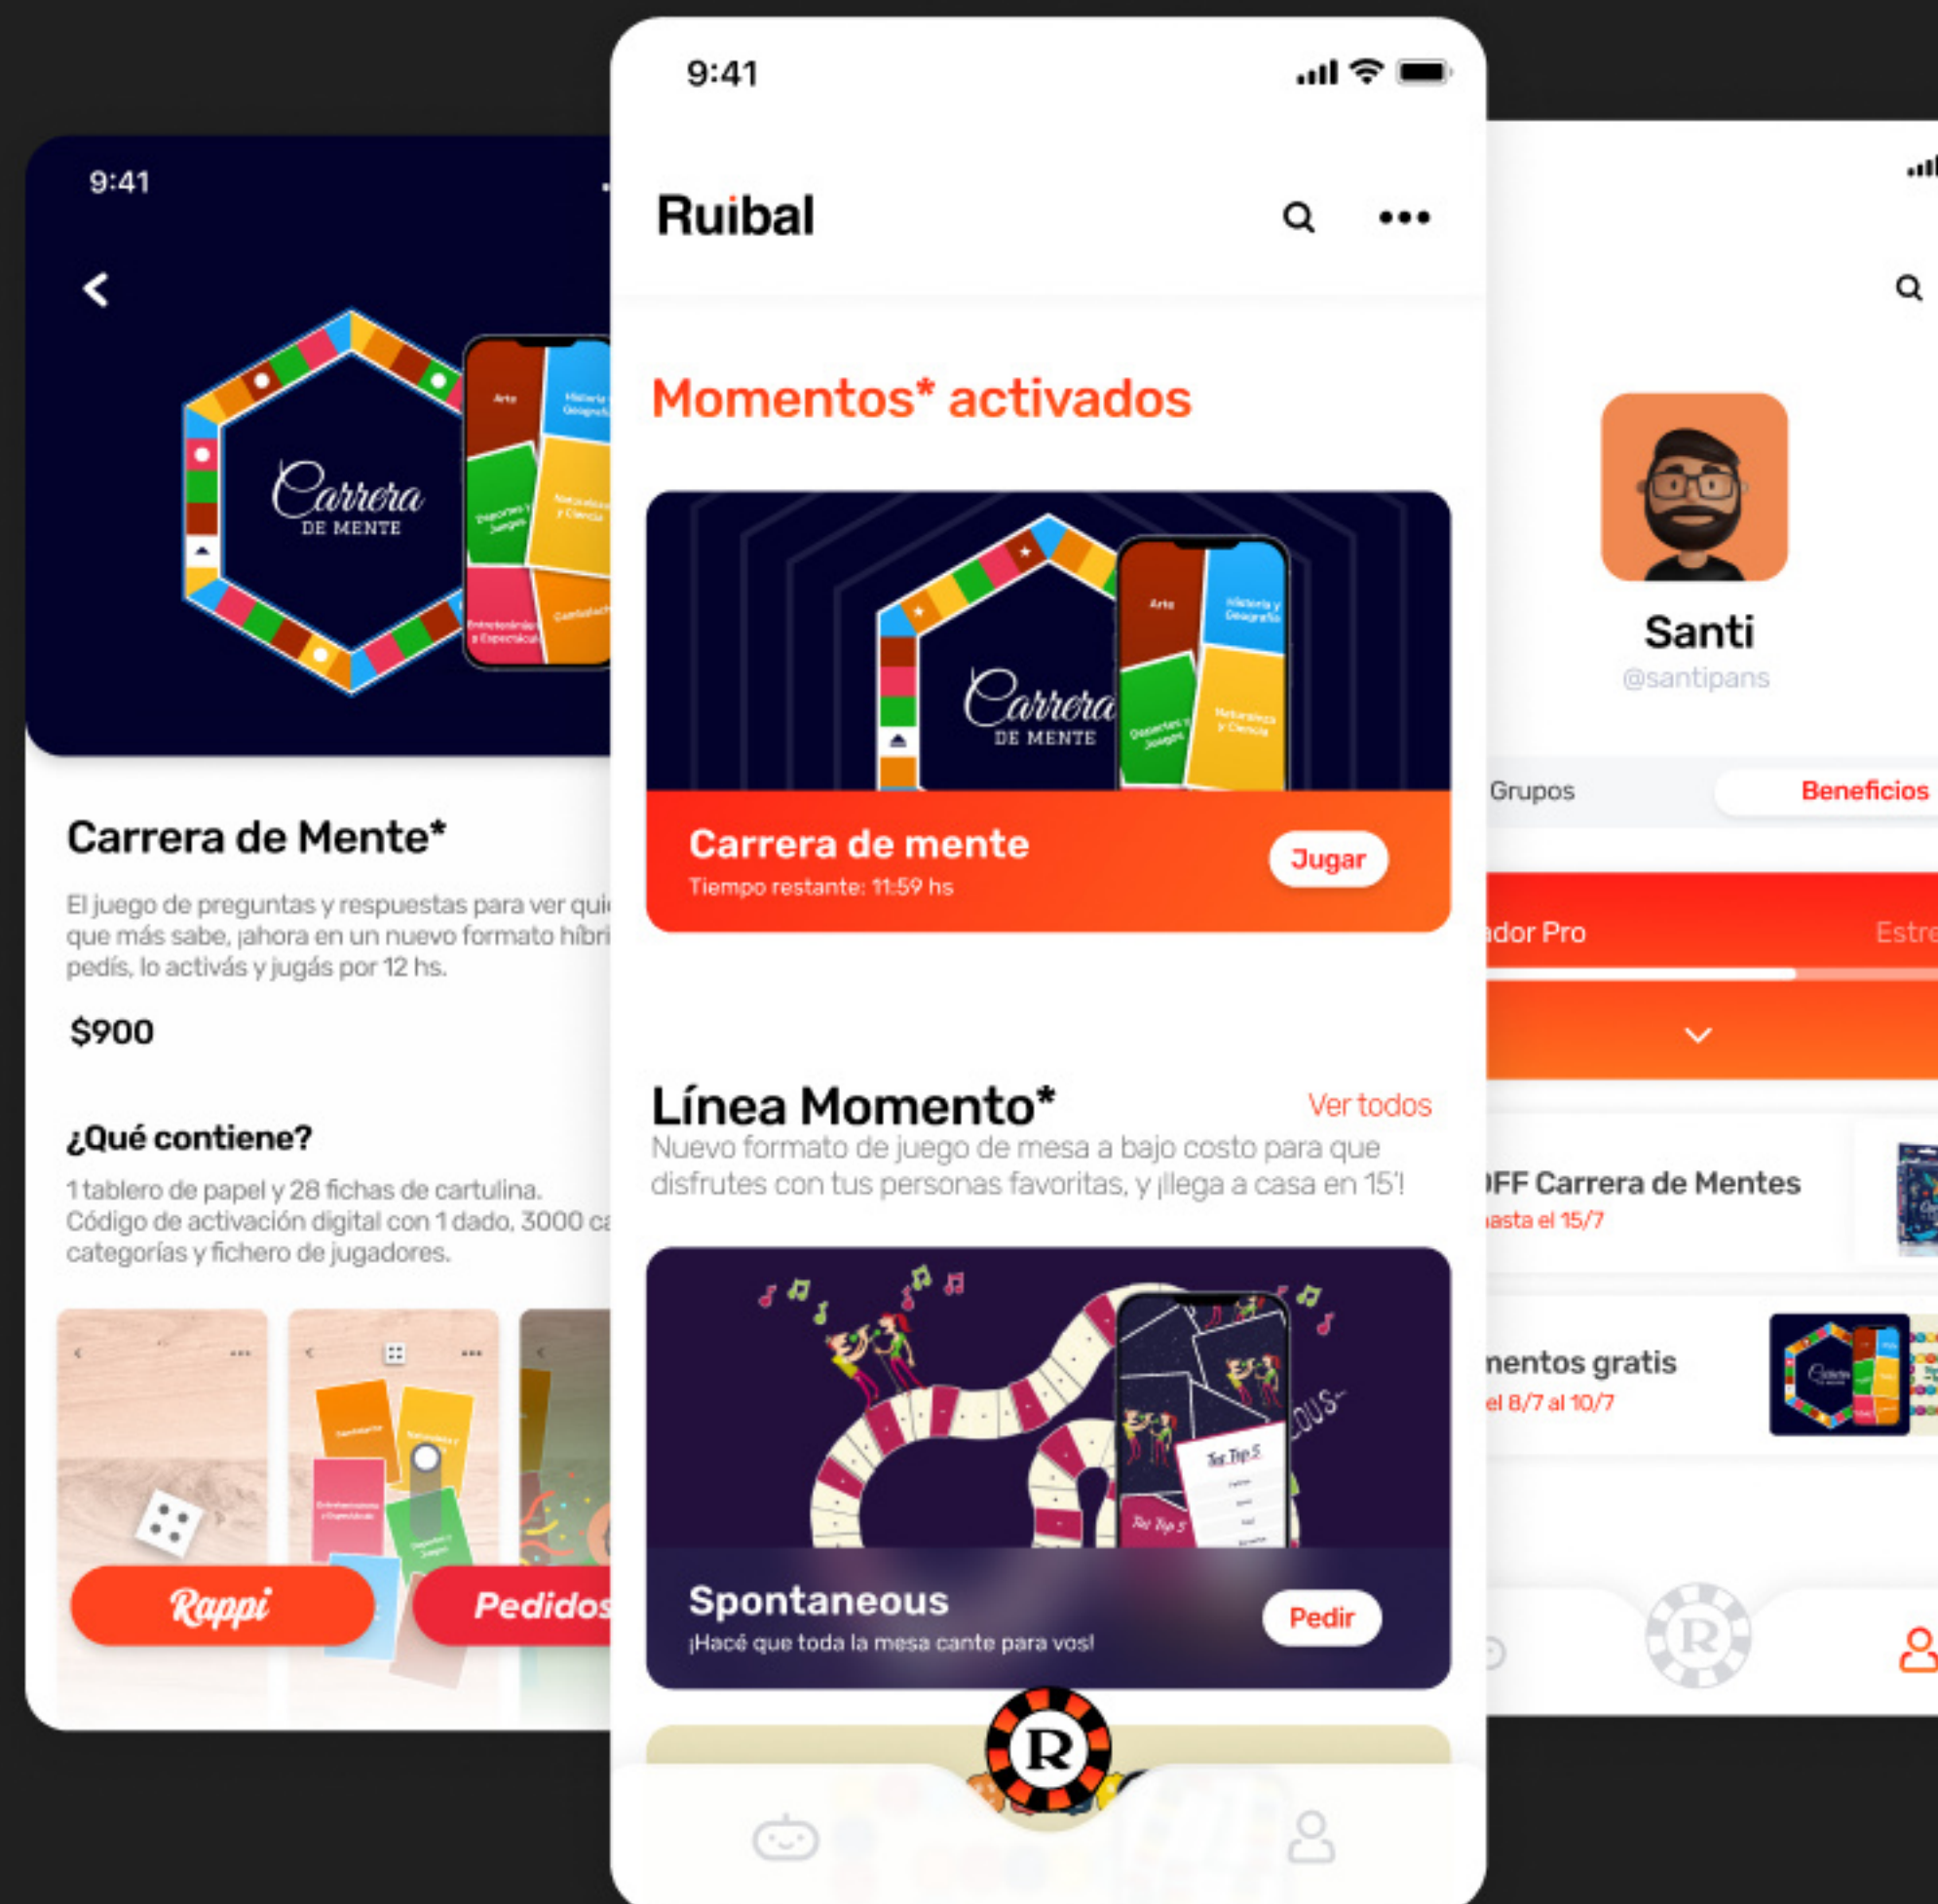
9:41

Carrera DE MENTE

Arte
Historia y Geografía
Deportes y Juegos
Naturaleza y Ciencia
Entretenimiento y Espectáculo

Carrera de Mente*

El juego de preguntas y respuestas para ver qui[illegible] que más sabe, ¡ahora en un nuevo formato híbri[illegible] pedís, lo activás y jugás por 12 hs.

$900

¿Qué contiene?

1 tablero de papel y 28 fichas de cartulina. Código de activación digital con 1 dado, 3000 ca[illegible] categorías y fichero de jugadores.

Rappi

Pedidos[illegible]

9:41

Ruibal

Momentos* activados

Carrera DE MENTE

Arte
Historia y Geografía
Deportes y Juegos
Naturaleza y Ciencia

Carrera de mente
Tiempo restante: 11:59 hs
Jugar

Línea Momento*
Ver todos
Nuevo formato de juego de mesa a bajo costo para que disfrutes con tus personas favoritas, y ¡llega a casa en 15'!

Top Top 5

Spontaneous
¡Hacé que toda la mesa cante para vos!
Pedir

R

Santi
@santipans

Grupos
Beneficios

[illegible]dor Pro
Estre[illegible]

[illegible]FF Carrera de Mentes
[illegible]asta el 15/7

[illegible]mentos gratis
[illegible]el 8/7 al 10/7

R